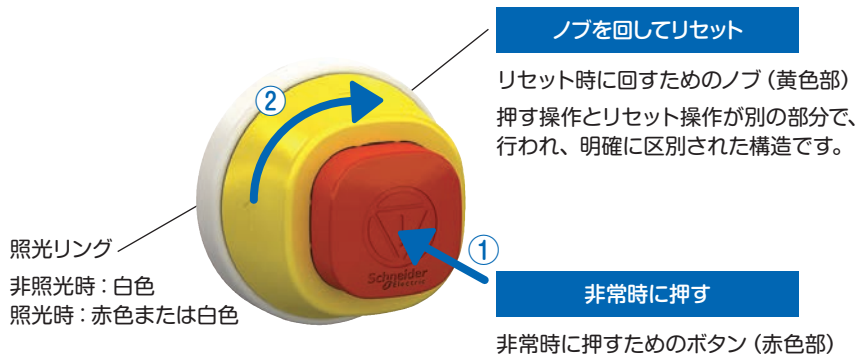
ノブを回してリセット

リセット時に回すためのノブ（黄色部）

押す操作とリセット操作が別の部分で、行われ、明確に区別された構造です。

②

①

Schneider Electric

照光リング

非照光時：白色
照光時：赤色または白色

非常時に押す

非常時に押すためのボタン（赤色部）